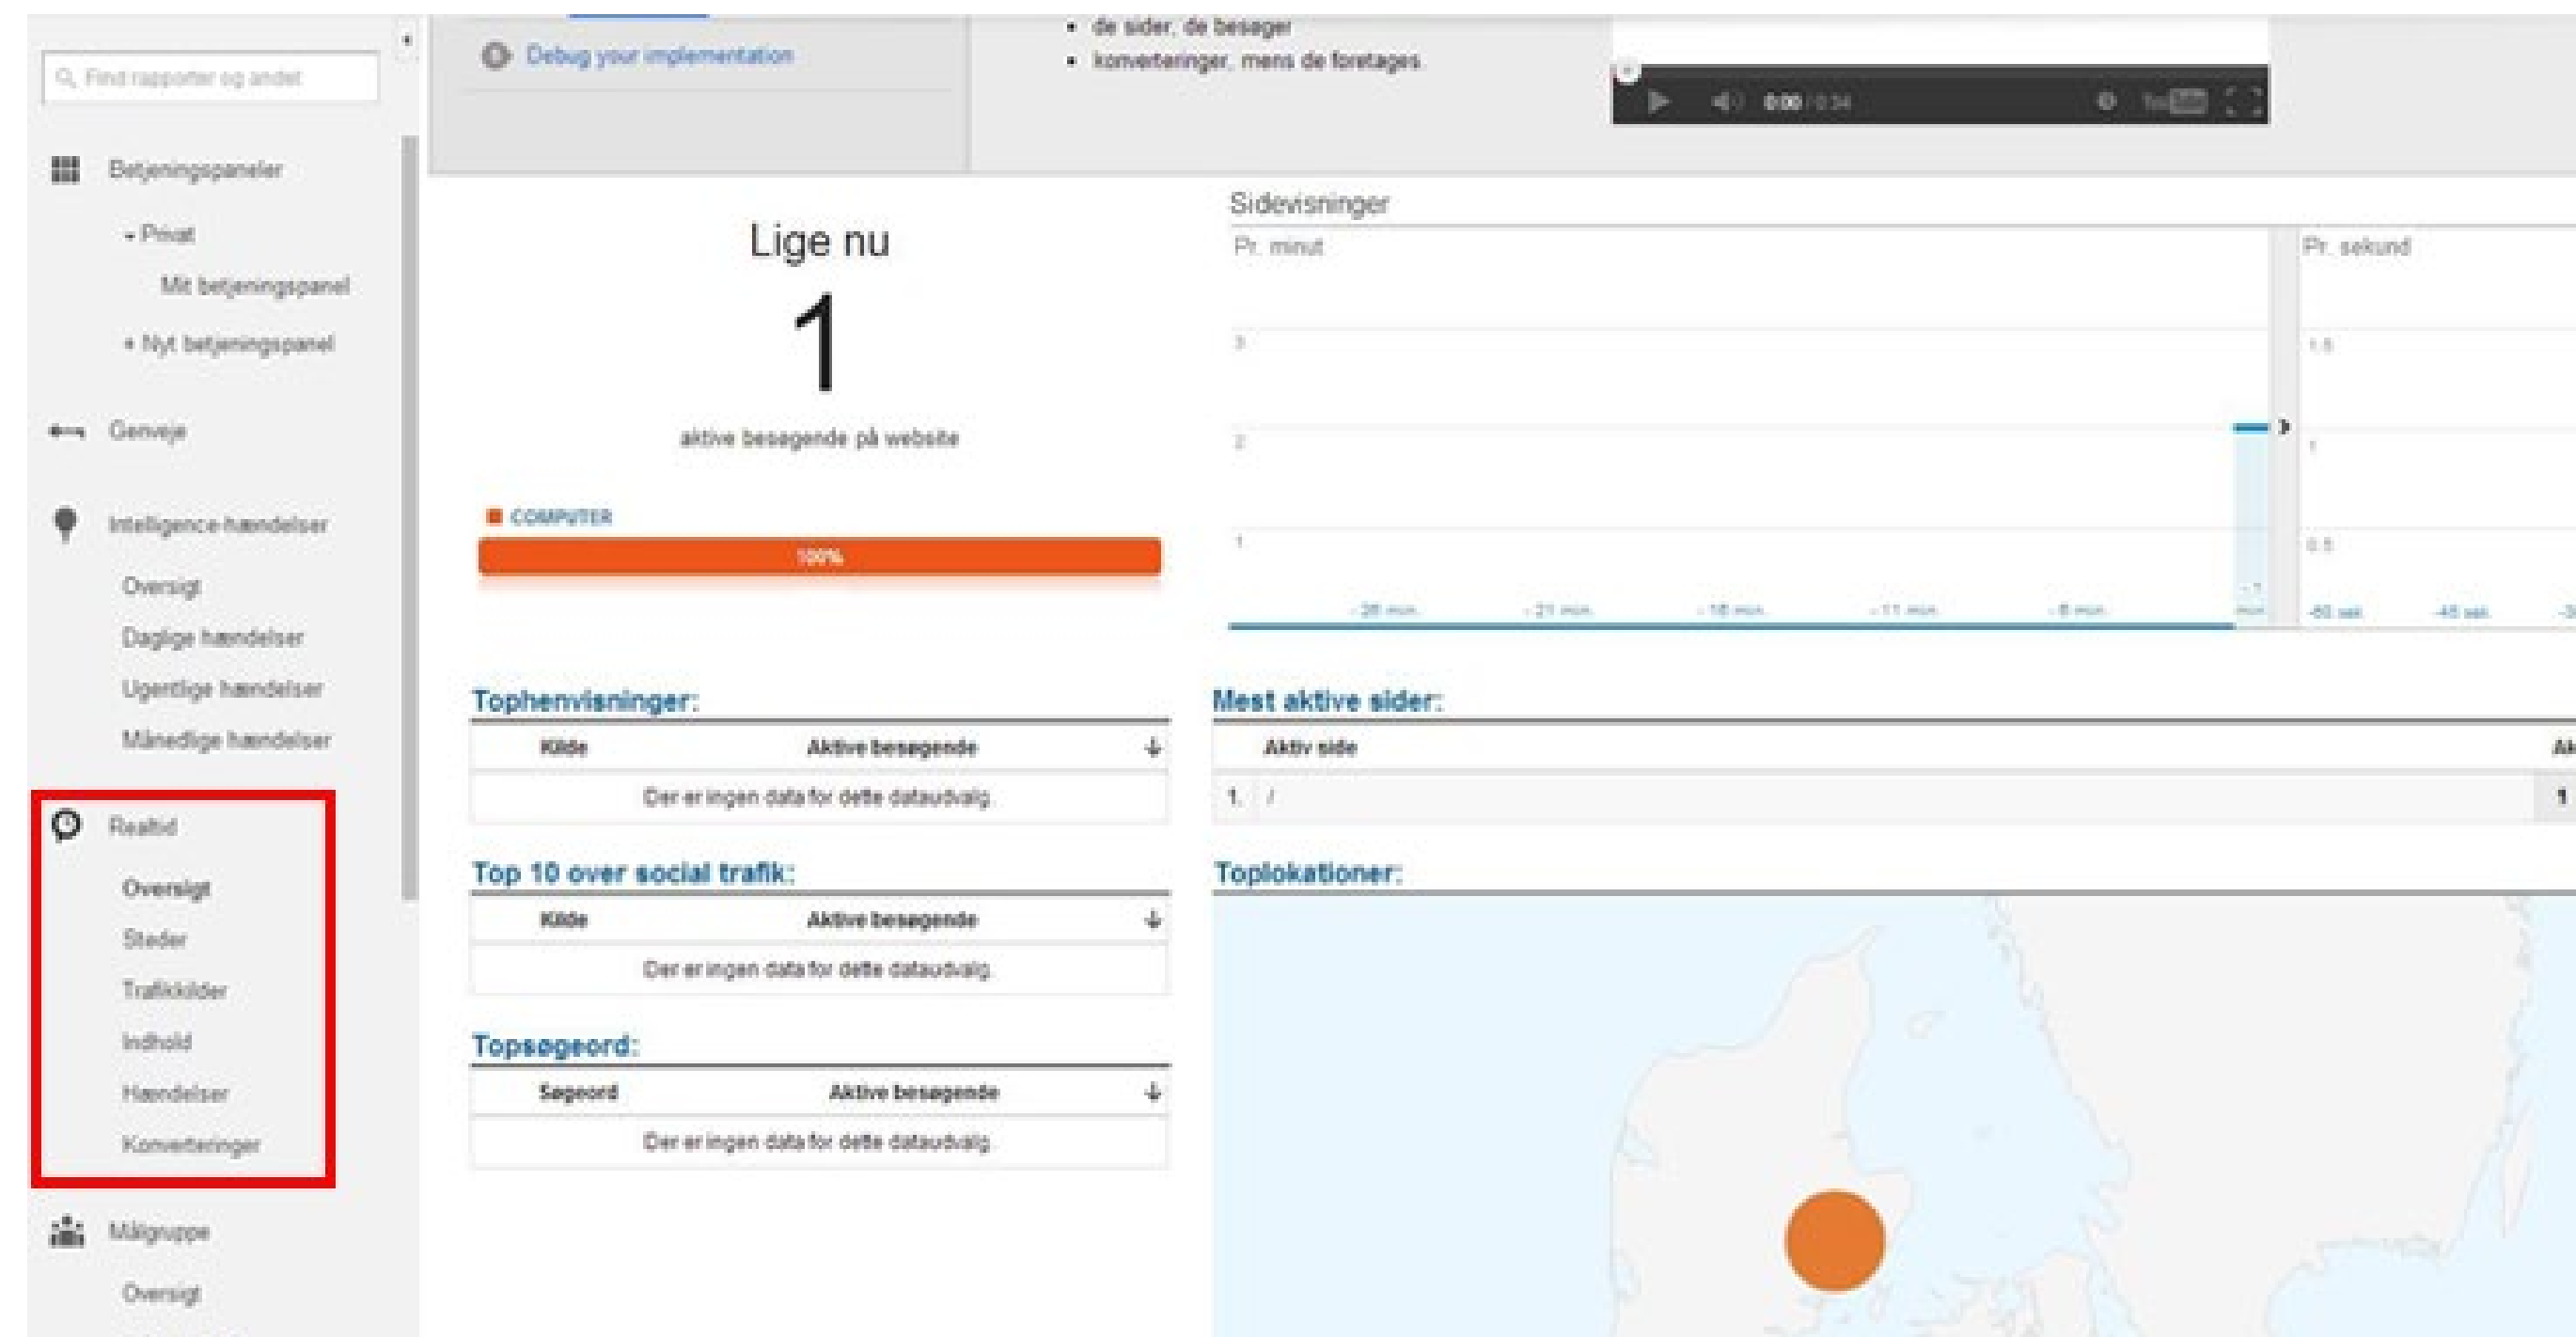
Find rapporter og andet

Betjeningspaneler

- Privat

Mit betjeningspanel

+ Nyt betjeningspanel

Genveje

Intelligence-hændelser

Oversigt

Daglige hændelser

Ugentlige hændelser

Månedlige hændelser

Realtid

Oversigt

Steder

Trafikkilder

Indhold

Hændelser

Konverteringer

Målgruppe

Oversigt

Debug your implementation

• de sider, de besøger
• konverteringer, mens de foretages

0:00 / 0:34

Lige nu

1

aktive besøgende på website

COMPUTER

100%

Sidevisninger

Pr. minut

3

2

1

-26 min. -21 min. -16 min. -11 min. -6 min. -1 min.

Pr. sekund

1.5

1

0.5

-60 sek. -45 sek.

Tophenvisninger:

| Kilde | Aktive besøgende |
|---|---|
| Der er ingen data for dette dataudvalg. | |

Top 10 over social trafik:

| Kilde | Aktive besøgende |
|---|---|
| Der er ingen data for dette dataudvalg. | |

Topsøgeord:

| Søgeord | Aktive besøgende |
|---|---|
| Der er ingen data for dette dataudvalg. | |

Mest aktive sider:

| | Aktiv side | Ak |
|---|---|---|
| 1. | / | 1 |

Toplokationer: